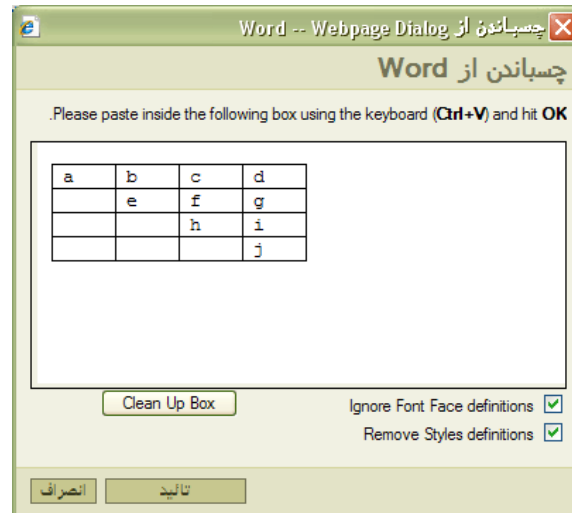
چسباندن از Word -- Webpage Dialog

چسباندن از Word

.Please paste inside the following box using the keyboard (Ctrl+V) and hit OK

| a | b | c | d |
|---|---|---|---|
| | e | f | g |
| | | h | i |
| | | | j |

Clean Up Box

Ignore Font Face definitions

Remove Styles definitions

تائید

انصراف